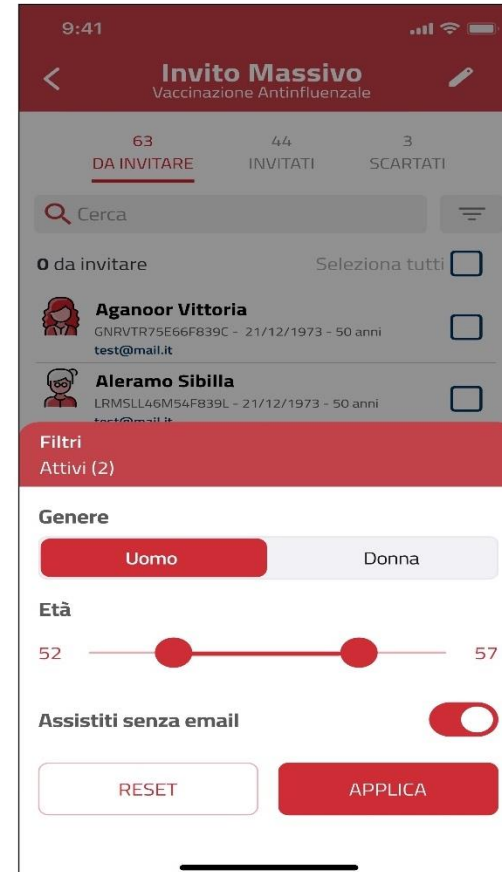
9:41

Invito Massivo
Vaccinazione Antinfluenzale

63
DA INVITARE

44
INVITATI

3
SCARTATI

Cerca

0 da invitare

Seleziona tutti

Aganoor Vittoria
GNRVTR75E66F839C - 21/12/1973 - 50 anni
test@mail.it

Aleramo Sibilla
LRMSLL46M54F839L - 21/12/1973 - 50 anni
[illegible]

Filtri
Attivi (2)

Genere

Uomo

Donna

Età

52

57

Assistiti senza email

RESET

APPLICA